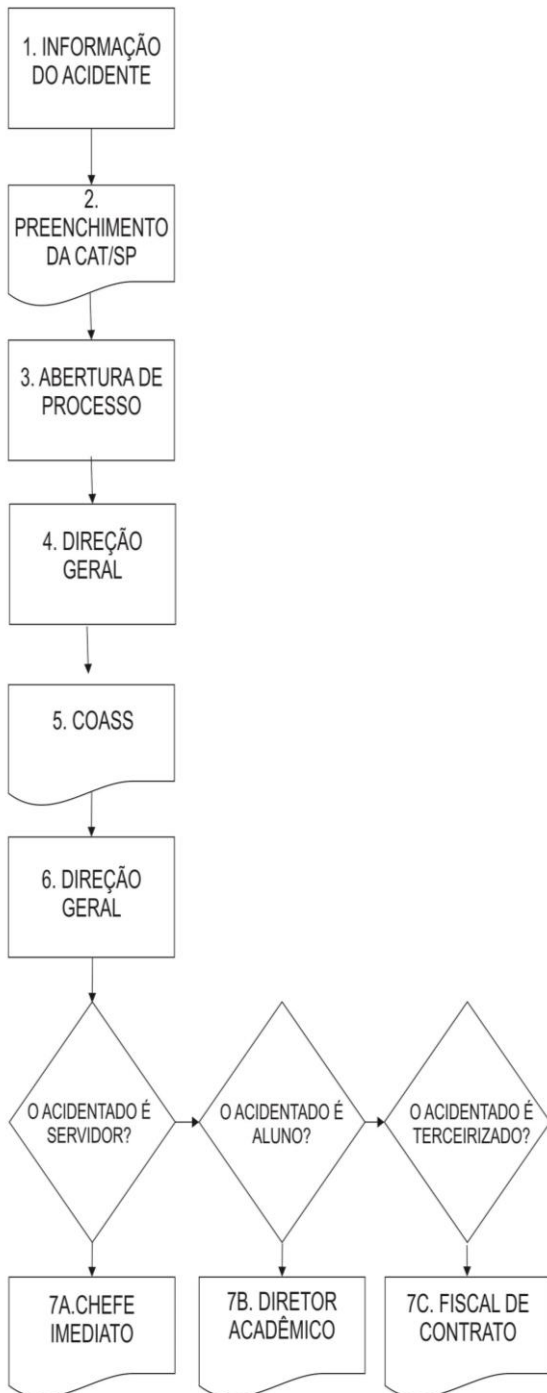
1. INFORMAÇÃO DO ACIDENTE

2. PREENCHIMENTO DA CAT/SP

3. ABERTURA DE PROCESSO

4. DIREÇÃO GERAL

5. COASS

6. DIREÇÃO GERAL

O ACIDENTADO É SERVIDOR?

O ACIDENTADO É ALUNO?

O ACIDENTADO É TERCEIRIZADO?

7A.CHEFE IMEDIATO

7B. DIRETOR ACADÊMICO

7C. FISCAL DE CONTRATO